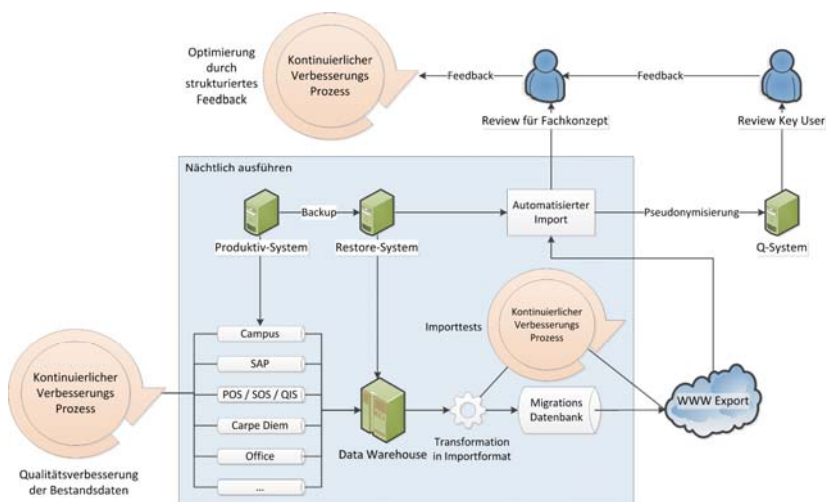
Optimierung durch strukturiertes Feedback

Kontinuierlicher Verbesserungs Prozess

Feedback

Feedback

Review für Fachkonzept

Review Key User

Nächtlich ausführen

Backup

Produktiv-System

Restore-System

Automatisierter Import

Pseudonymisierung

Q-System

Campus

SAP

POS / SOS / QIS

Carpe Diem

Office

...

Importtests

Kontinuierlicher Verbesserungs Prozess

Kontinuierlicher Verbesserungs Prozess

Data Warehouse

Transformation in Importformat

Migrations Datenbank

WWW Export

Qualitätsverbesserung der Bestandsdaten